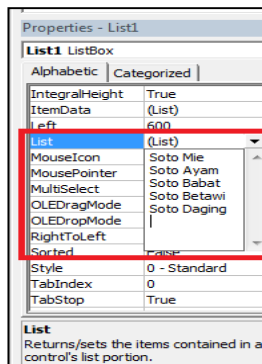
Properties - List1

List1 ListBox

Alphabetic | Categorized

| | |
|---|---|
| IntegralHeight | True |
| ItemData | (List) |
| Left | 600 |
| List | (List) |
| MouseIcon | Soto Mie |
| MousePointer | Soto Ayam |
| MultiSelect | Soto Babat |
| OLEDragMode | Soto Betawi |
| OLEDropMode | Soto Daging |
| RightToLeft | |
| Sorted | False |
| Style | 0 - Standard |
| TabIndex | 0 |
| TabStop | True |

List
Returns/sets the items contained in a control's list portion.